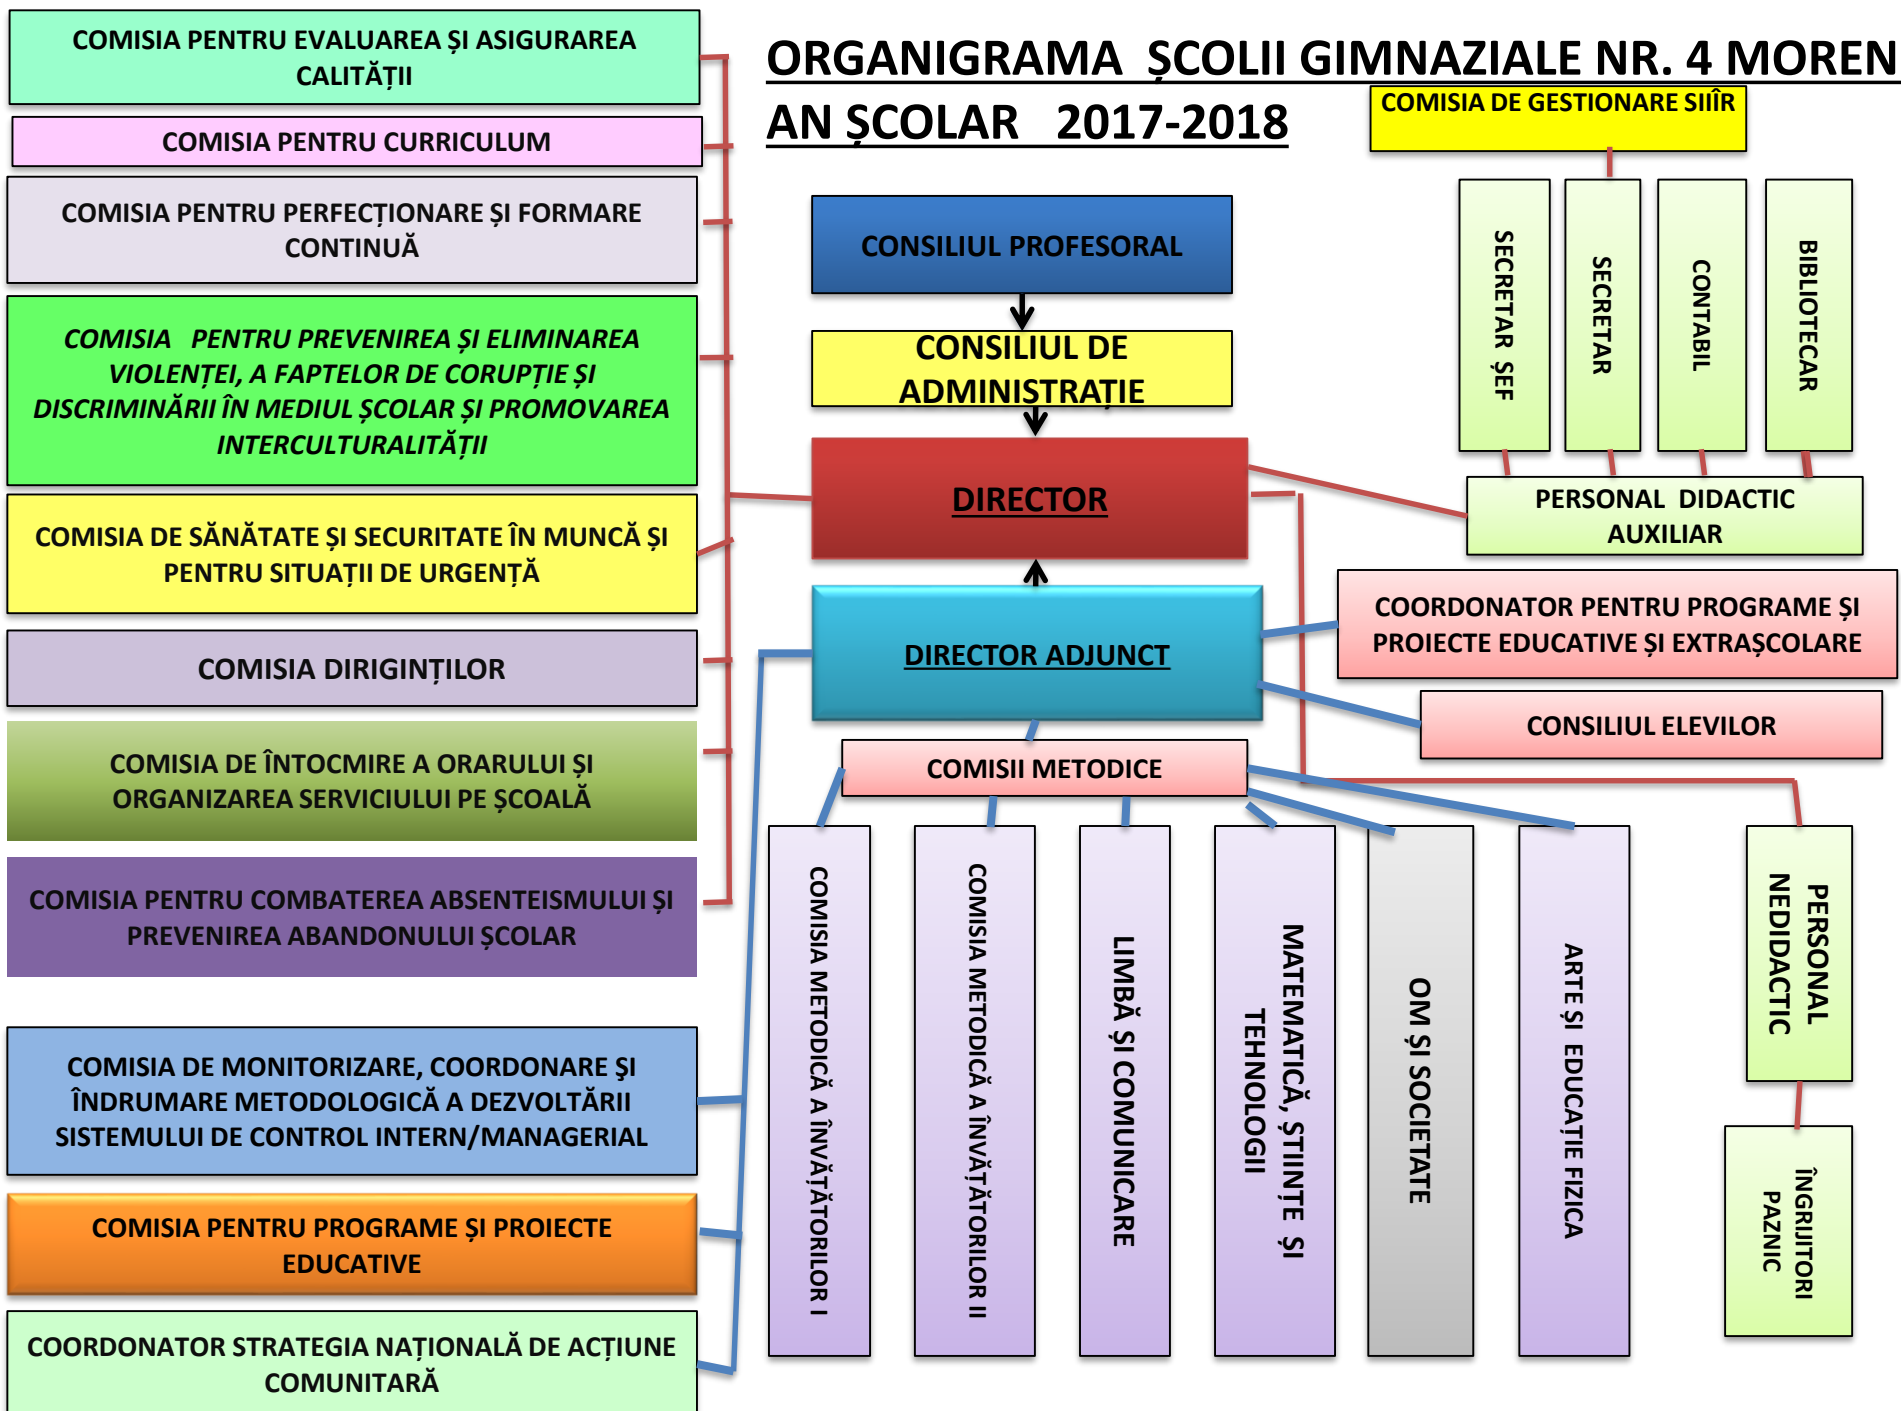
ORGANIGRAMA ȘCOLII GIMNAZIALE NR. 4 MOREN

AN ȘCOLAR 2017-2018

COMISIA PENTRU EVALUAREA ȘI ASIGURAREA CALITĂȚII

COMISIA PENTRU CURRICULUM

COMISIA PENTRU PERFECȚIONARE ȘI FORMARE CONTINUĂ

COMISIA PENTRU PREVENIREA ȘI ELIMINAREA VIOLENȚEI, A FAPTELOR DE CORUPȚIE ȘI DISCRIMINĂRII ÎN MEDIUL ȘCOLAR ȘI PROMOVAREA INTERCULTURALITĂȚII

COMISIA DE SĂNĂTATE ȘI SECURITATE ÎN MUNCĂ ȘI PENTRU SITUAȚII DE URGENȚĂ

COMISIA DIRIGINȚILOR

COMISIA DE ÎNTOCMIRE A ORARULUI ȘI ORGANIZAREA SERVICIULUI PE ȘCOALĂ

COMISIA PENTRU COMBATEREA ABSENTEISMULUI ȘI PREVENIREA ABANDONULUI ȘCOLAR

COMISIA DE MONITORIZARE, COORDONARE ȘI ÎNDRUMARE METODOLOGICĂ A DEZVOLTĂRII SISTEMULUI DE CONTROL INTERN/MANAGERIAL

COMISIA PENTRU PROGRAME ȘI PROIECTE EDUCATIVE

COORDONATOR STRATEGIA NAȚIONALĂ DE ACȚIUNE COMUNITARĂ

COMISIA DE GESTIONARE SIIÎR

CONSILIUL PROFESORAL

CONSILIUL DE ADMINISTRAȚIE

DIRECTOR

DIRECTOR ADJUNCT

SECRETAR ȘEF

SECRETAR

CONTABIL

BIBLIOTECAR

PERSONAL DIDACTIC AUXILIAR

COORDONATOR PENTRU PROGRAME ȘI PROIECTE EDUCATIVE ȘI EXTRAȘCOLARE

CONSILIUL ELEVILOR

COMISII METODICE

COMISIA METODICĂ A ÎNVĂȚĂTORILOR I

COMISIA METODICĂ A ÎNVĂȚĂTORILOR II

LIMBĂ ȘI COMUNICARE

MATEMATICĂ, ȘTIINȚE ȘI TEHNOLOGII

OM ȘI SOCIETATE

ARTE ȘI EDUCAȚIE FIZICA

PERSONAL NEDIDACTIC

ÎNGRIJITORI PAZNIC